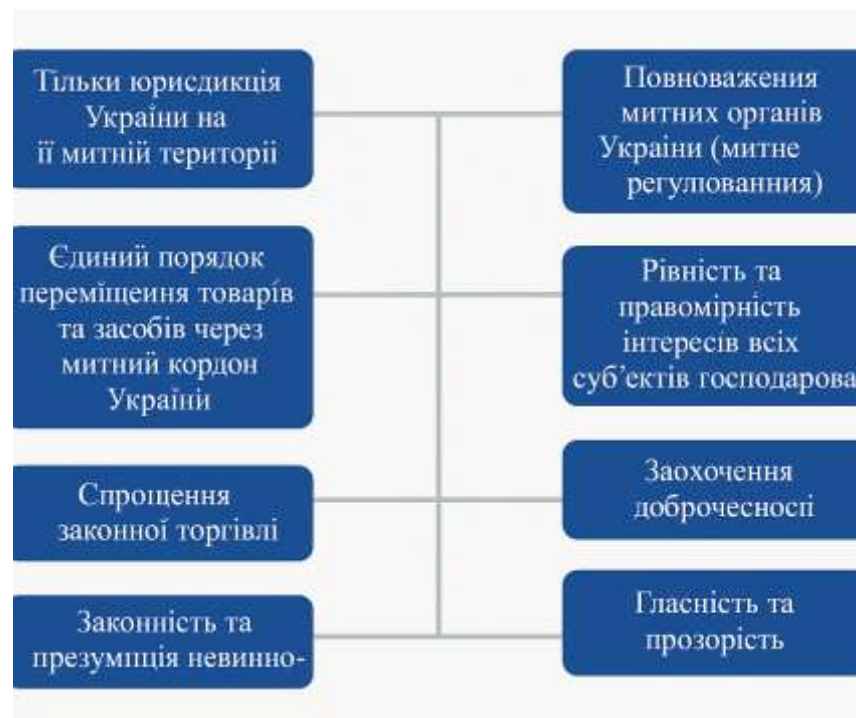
Тільки юрисдикція України на її митній території

Повноваження митних органів України (митне регулювання)

Єдиний порядок переміщення товарів та засобів через митний кордон України

Рівність та правомірність інтересів всіх суб'єктів господарова

Спрощення законної торгівлі

Заохочення доброчесності

Законність та презумпція невинно-

Гласність та прозорість